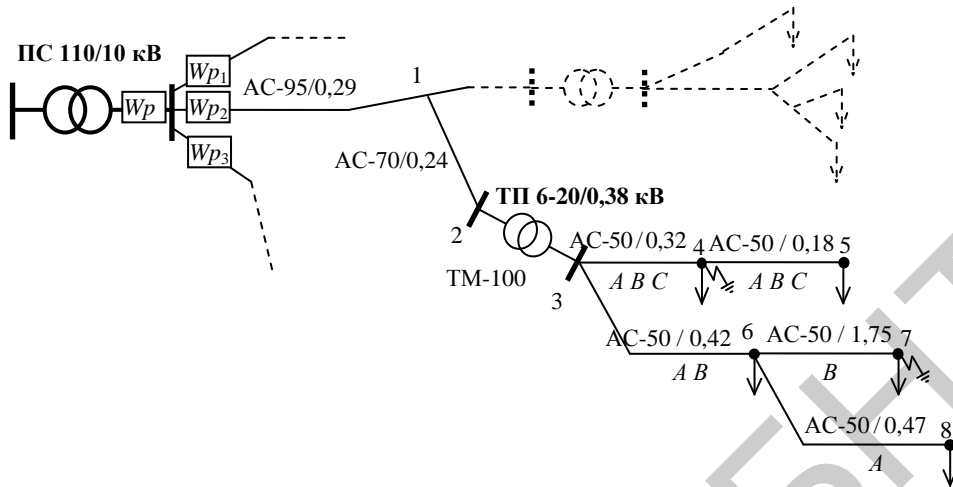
ПС 110/10 кВ

$Wp$

$Wp_1$

$Wp_2$

$Wp_3$

АС-95/0,29

1

АС-70/0,24

ТП 6-20/0,38 кВ

2

ТМ-100

3

АС-50 / 0,32

4

АС-50 / 0,18

5

$A\ B\ C$

$A\ B\ C$

АС-50 / 0,42

6

АС-50 / 1,75

7

$A\ B$

$B$

АС-50 / 0,47

8

$A$